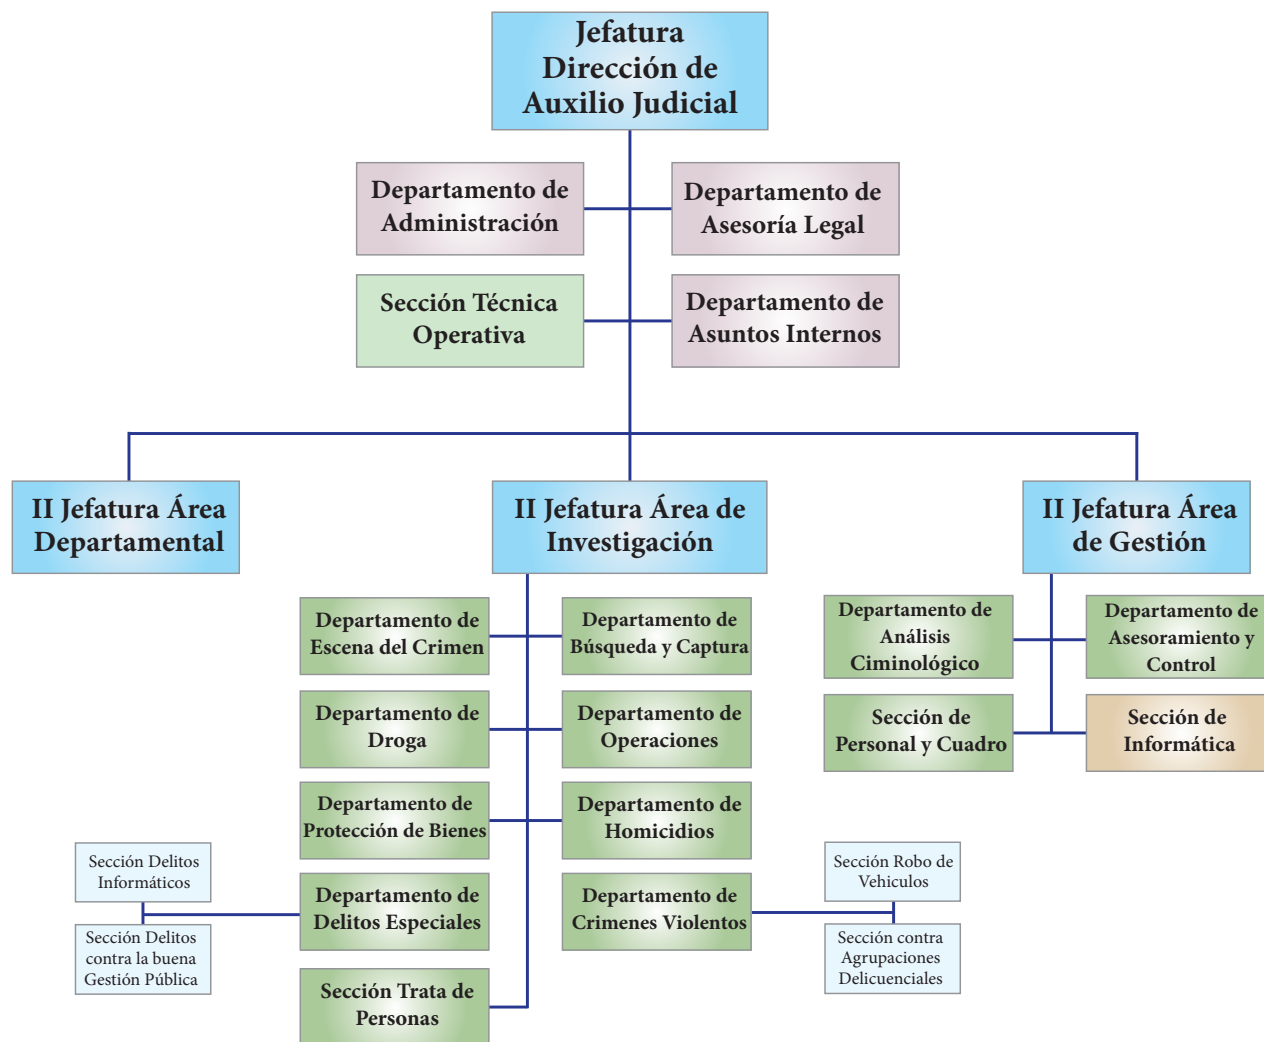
Jefatura Dirección de Auxilio Judicial

Departamento de Administración

Departamento de Asesoría Legal

Sección Técnica Operativa

Departamento de Asuntos Internos

II Jefatura Área Departamental

II Jefatura Área de Investigación

II Jefatura Área de Gestión

Departamento de Escena del Crimen

Departamento de Búsqueda y Captura

Departamento de Droga

Departamento de Operaciones

Departamento de Protección de Bienes

Departamento de Homicidios

Sección Delitos Informáticos

Sección Delitos contra la buena Gestión Pública

Departamento de Delitos Especiales

Departamento de Crimenes Violentos

Sección Robo de Vehiculos

Sección contra Agrupaciones Delicuenciales

Sección Trata de Personas

Departamento de Análisis Ciminológico

Departamento de Asesoramiento y Control

Sección de Personal y Cuadro

Sección de Informática